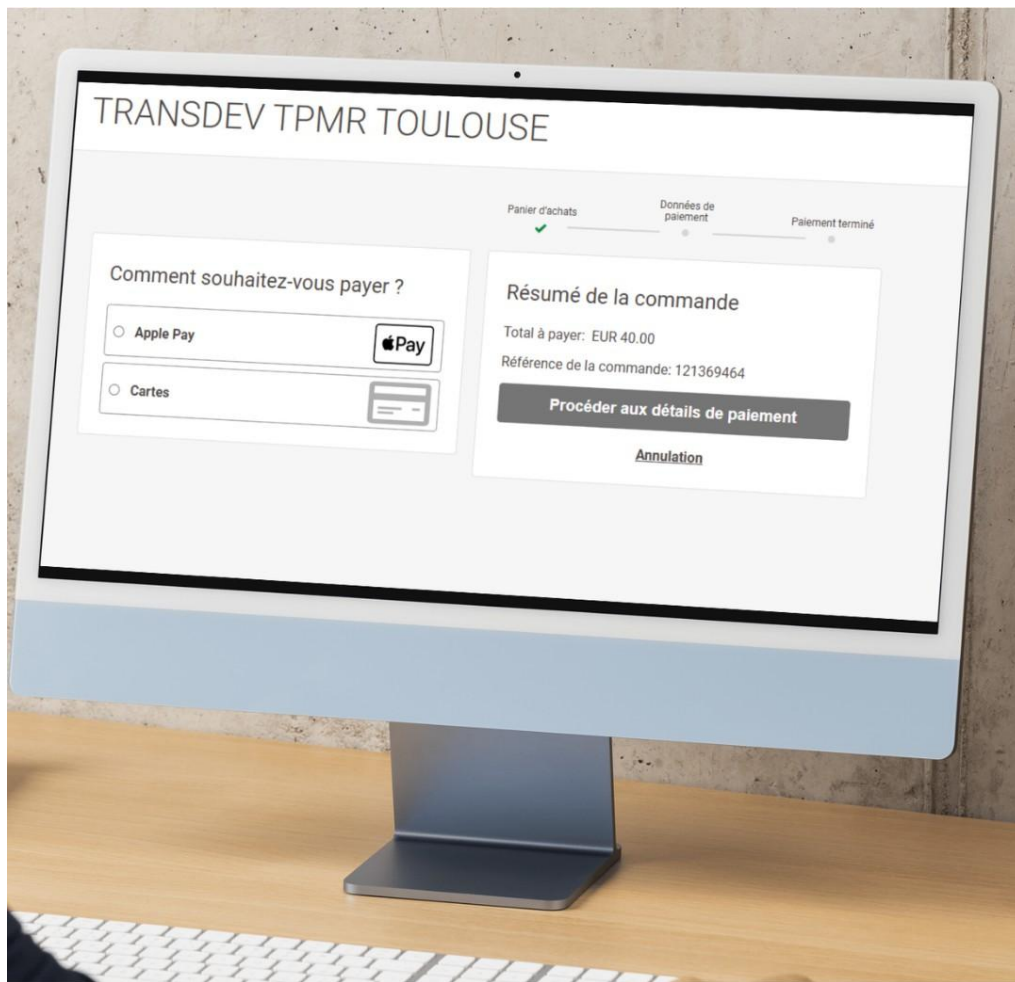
TRANSDEV TPMR TOULOUSE

Panier d'achats
Données de paiement
Paiement terminé

Comment souhaitez-vous payer ?

Apple Pay
Pay

Cartes

Résumé de la commande

Total à payer: EUR 40.00

Référence de la commande: 121369464

Procéder aux détails de paiement

Annulation